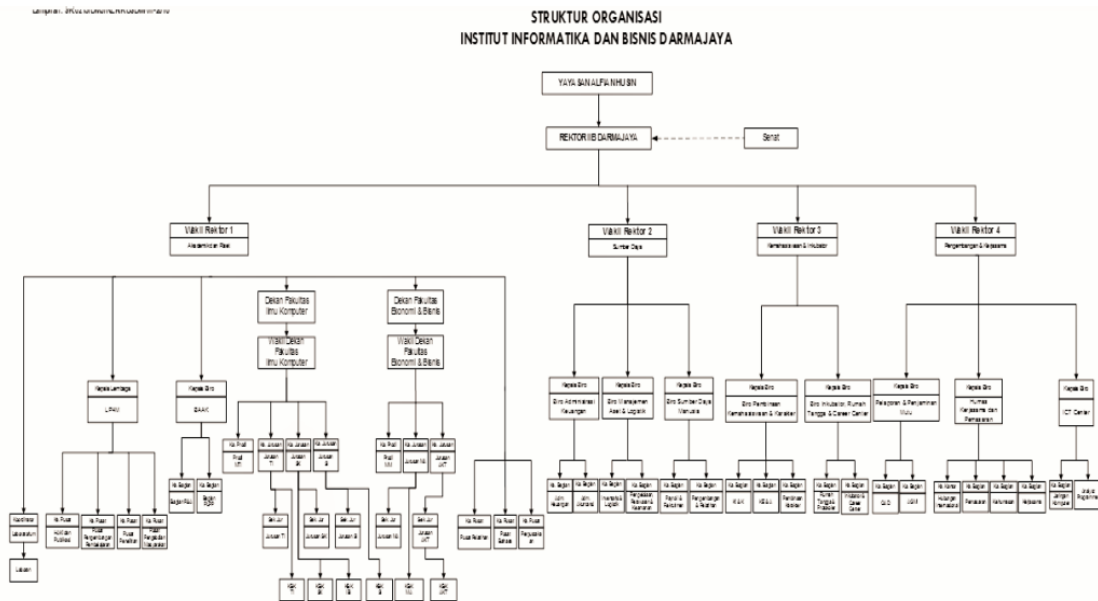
Lampiran. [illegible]

STRUKTUR ORGANISASI
INSTITUT INFORMATIKA DAN BISNIS DARMAJAYA

YAYASAN ALFIAN HUSIN

REKTOR IIB DARMAJAYA

Senat

Wakil Rektor 1
Akademik dan Riset

Wakil Rektor 2
Sumber Daya

Wakil Rektor 3
Kemahasiswaan & Inkubator

Wakil Rektor 4
Pengembangan & Kerjasama

Dekan Fakultas Ilmu Komputer

Wakil Dekan Fakultas Ilmu Komputer

Dekan Fakultas Ekonomi & Bisnis

Wakil Dekan Fakultas Ekonomi & Bisnis

Kepala Lembaga
LPPM

Kepala Biro
BAAK

Ka. Bagian
Bagian RAU

Ka. Bagian
Bagian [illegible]

Koordinator Laboratorium

Laboran

Ka. Pusat
HKI dan Publikasi

Ka. Pusat
Pusat Pengembangan Pembelajaran

Ka. Pusat
Pusat Penelitian

Ka. Pusat
Pusat Pengabdian Masyarakat

Ka. Prodi
Prodi MTI

Ka. Jurusan
Jurusan TI

Ka. Jurusan
Jurusan SK

Ka. Jurusan
Jurusan SI

Sek. Jur
Jurusan TI

Sek. Jur
Jurusan SK

Sek. Jur
Jurusan SI

Ka. Prodi
Prodi MM

Ka. Jurusan
Jurusan MJ

Ka. Jurusan
Jurusan AKT

Sek. Jur
Jurusan MJ

Sek. Jur
Jurusan AKT

Ka. Pusat
Pusat Pelatihan

Ka. Pusat
Pusat Bahasa

Ka. Pusat
Perpustakaan

Kepala Biro
Biro Administrasi Keuangan

Kepala Biro
Biro Manajemen Aset & Logistik

Kepala Biro
Biro Sumber Daya Manusia

Ka. Bagian
Unit Keuangan

Ka. Bagian
Unit Anggaran

Ka. Bagian
Inventaris & Logistik

Ka. Bagian
Pengadaan, Pemeliharaan & Keamanan

Ka. Bagian
Personil & Pelatihan

Ka. Bagian
Pengembangan & Pelatihan

Kepala Biro
Biro Pembinaan Kemahasiswaan & Karakter

Kepala Biro
Biro Inkubator, Rumah Tangga & Career Center

Ka. Bagian
KMK

Ka. Bagian
KBSU

Ka. Bagian
Pembinaan Karakter

Ka. Bagian
Rumah Tangga & Protokol

Ka. Bagian
Inkubator & Career Center

Kepala Biro
Pelaporan & Penjaminan Mutu

Kepala Biro
Humas, Kerjasama dan Pemasaran

Kepala Biro
ICT Center

Ka. Bagian
GJG

Ka. Bagian
AIM

Ka. Bagian
Hubungan Internasional

Ka. Bagian
Pemasaran

Ka. Bagian
Kehumasan

Ka. Bagian
Kerjasama

Ka. Bagian
Jaringan Komputer

Ka. Bagian
Unit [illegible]

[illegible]